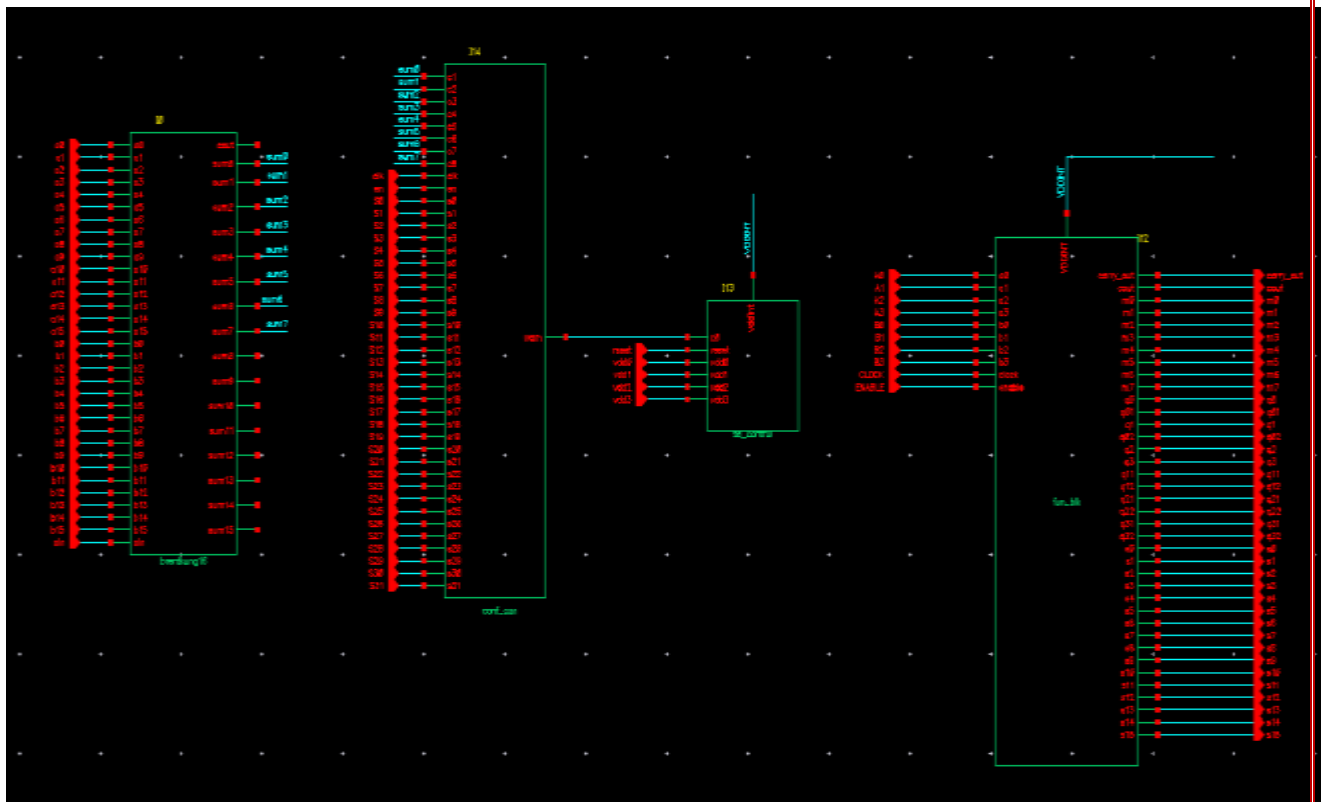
I0
a0
a1
a2
a3
a4
a5
a6
a7
a8
a9
a10
a11
a12
a13
a14
a15
b0
b1
b2
b3
b4
b5
b6
b7
b8
b9
b10
b11
b12
b13
b14
b15
cin
cout
sum0
sum1
sum2
sum3
sum4
sum5
sum6
sum7
sum8
sum9
sum10
sum11
sum12
sum13
sum14
sum15
sum0
sum1
sum2
sum3
sum4
sum5
sum6
sum7
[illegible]

I4
sum0
sum1
sum2
sum3
sum4
sum5
sum6
sum7
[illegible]
conf_ccc

VDDHIT
I3
vddhit
reset
vdd0
vdd1
vdd2
vdd3
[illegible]

VDDHIT
I2
VDDHIT
a0
a1
a2
a3
b0
b1
b2
b3
CLOCK
ENABLE
clock
enable
carry_out
cout
carry_out
cout
fun_blk
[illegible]